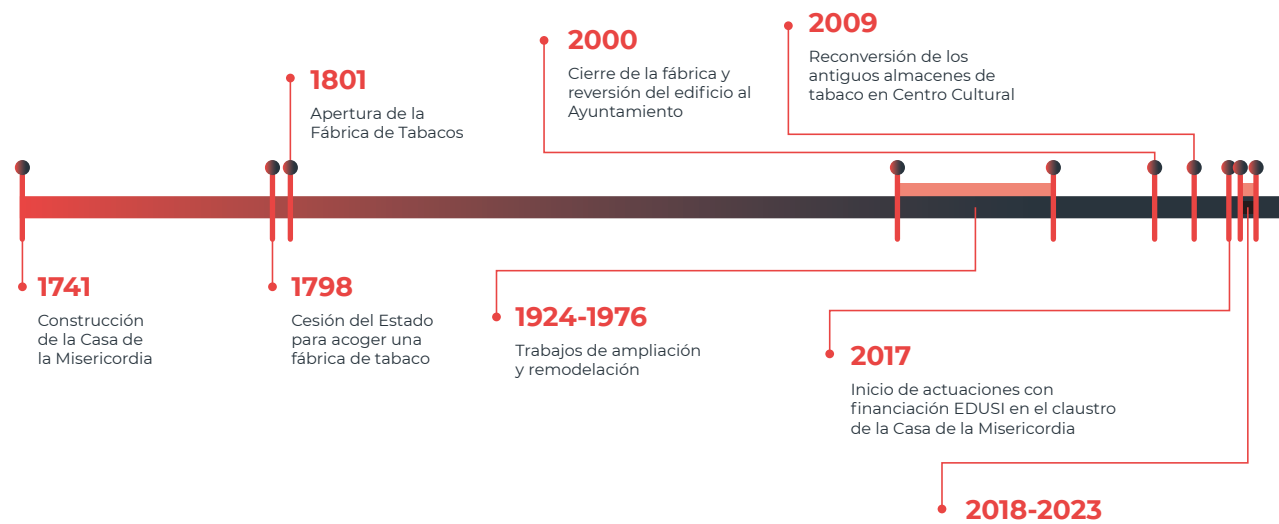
2000
Cierre de la fábrica y reversión del edificio al Ayuntamiento

2009
Reconversión de los antiguos almacenes de tabaco en Centro Cultural

1801
Apertura de la Fábrica de Tabacos

1741
Construcción de la Casa de la Misericordia

1798
Cesión del Estado para acoger una fábrica de tabaco

1924-1976
Trabajos de ampliación y remodelación

2017
Inicio de actuaciones con financiación EDUSI en el claustro de la Casa de la Misericordia

2018-2023